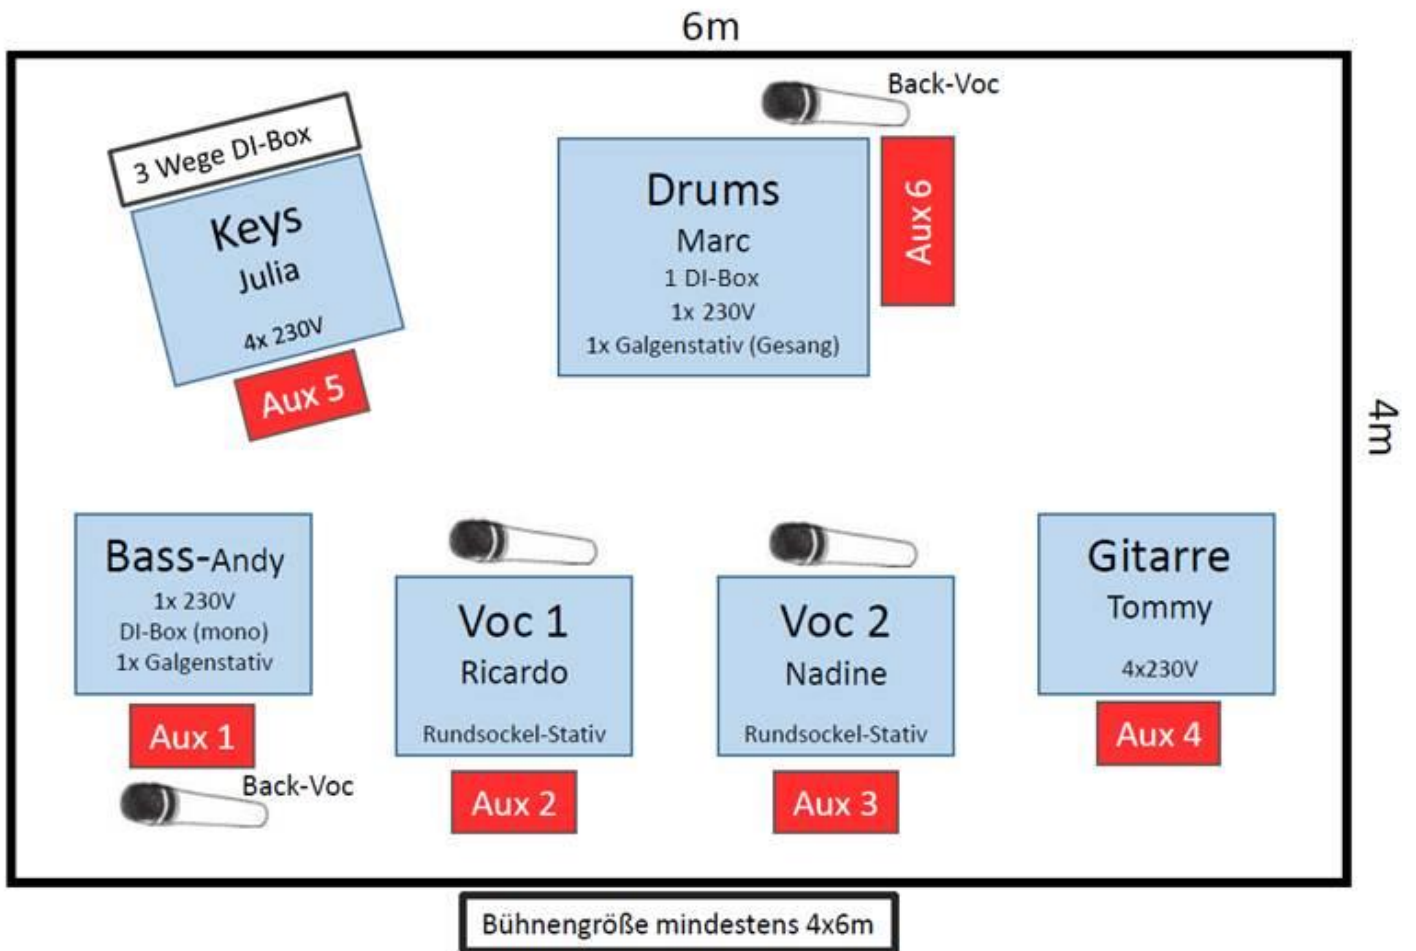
6m

Back-Voc

3 Wege DI-Box

Keys
Julia
4x 230V

Aux 5

Drums
Marc
1 DI-Box
1x 230V
1x Galgenstativ (Gesang)

Aux 6

4m

Bass-Andy
1x 230V
DI-Box (mono)
1x Galgenstativ

Aux 1

Back-Voc

Voc 1
Ricardo
Rundsockel-Stativ

Aux 2

Voc 2
Nadine
Rundsockel-Stativ

Aux 3

Gitarre
Tommy
4x230V

Aux 4

Bühnengröße mindestens 4x6m